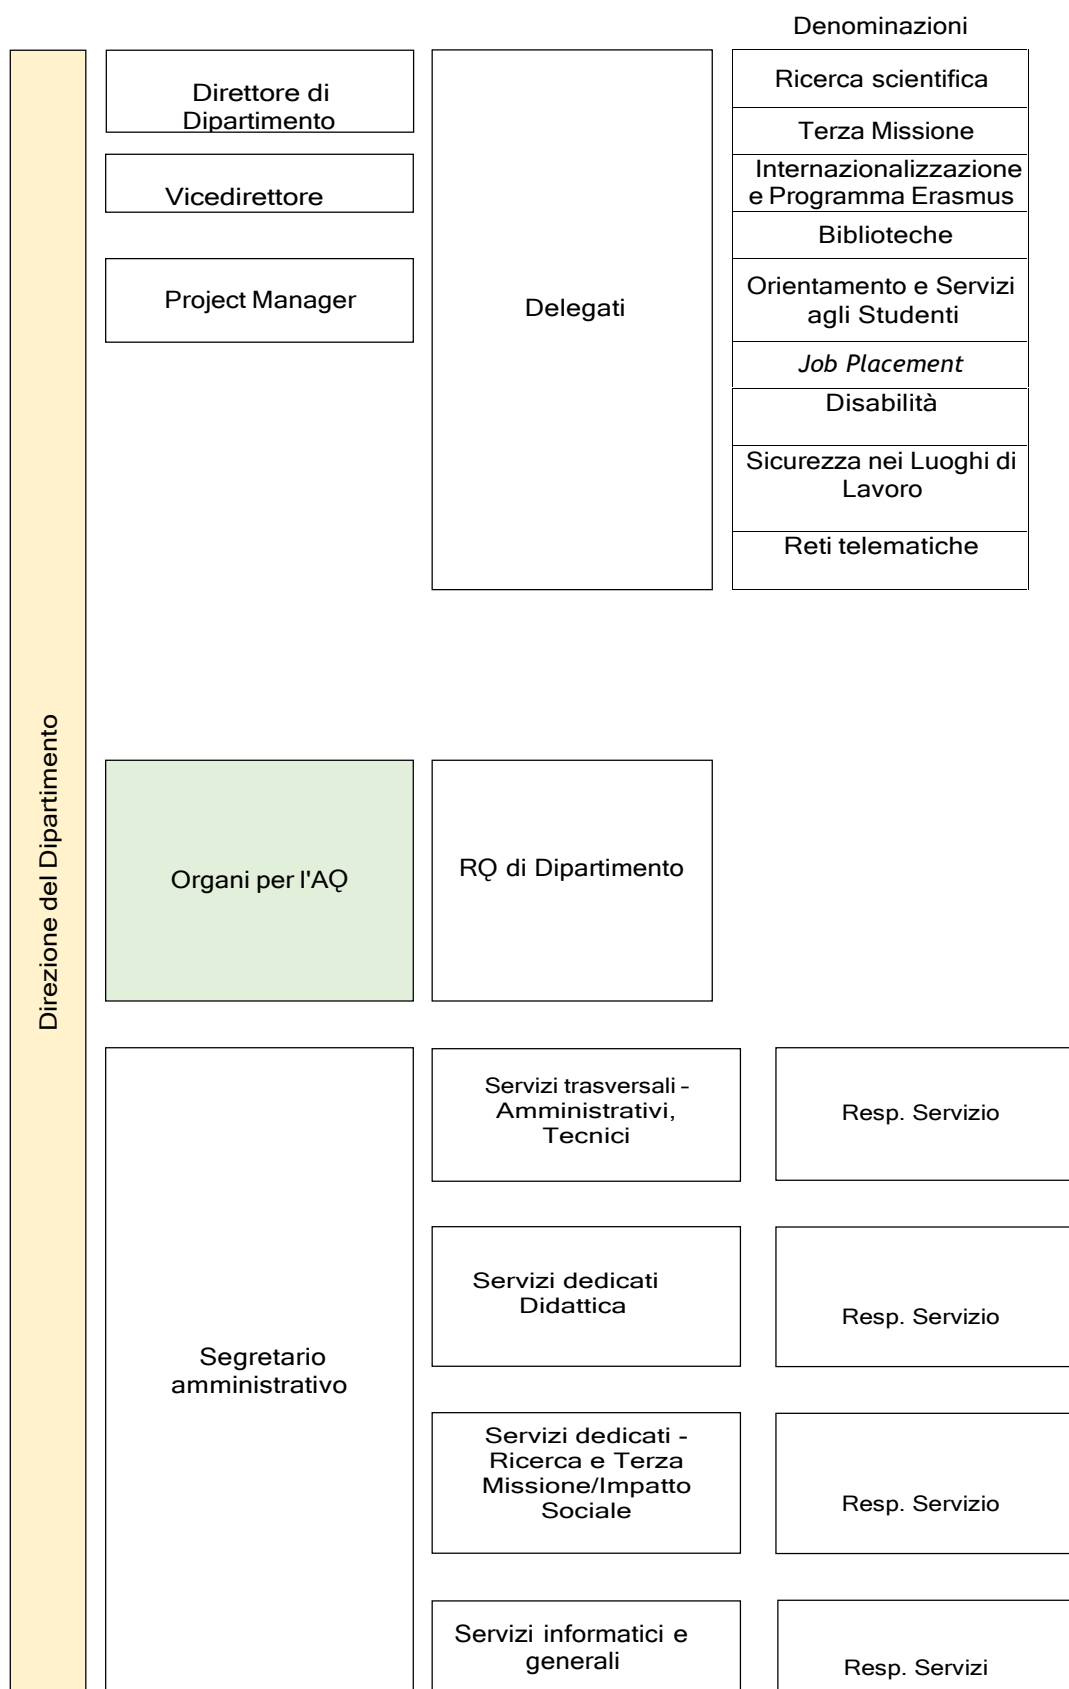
Denominazioni

Direzione del Dipartimento

Direttore di Dipartimento

Vicedirettore

Project Manager

Delegati

Ricerca scientifica

Terza Missione

Internazionalizzazione e Programma Erasmus

Biblioteche

Orientamento e Servizi agli Studenti

*Job Placement*

Disabilità

Sicurezza nei Luoghi di Lavoro

Reti telematiche

Organi per l'AQ

RQ di Dipartimento

Segretario amministrativo

Servizi trasversali - Amministrativi, Tecnici

Resp. Servizio

Servizi dedicati Didattica

Resp. Servizio

Servizi dedicati - Ricerca e Terza Missione/Impatto Sociale

Resp. Servizio

Servizi informatici e generali

Resp. Servizi